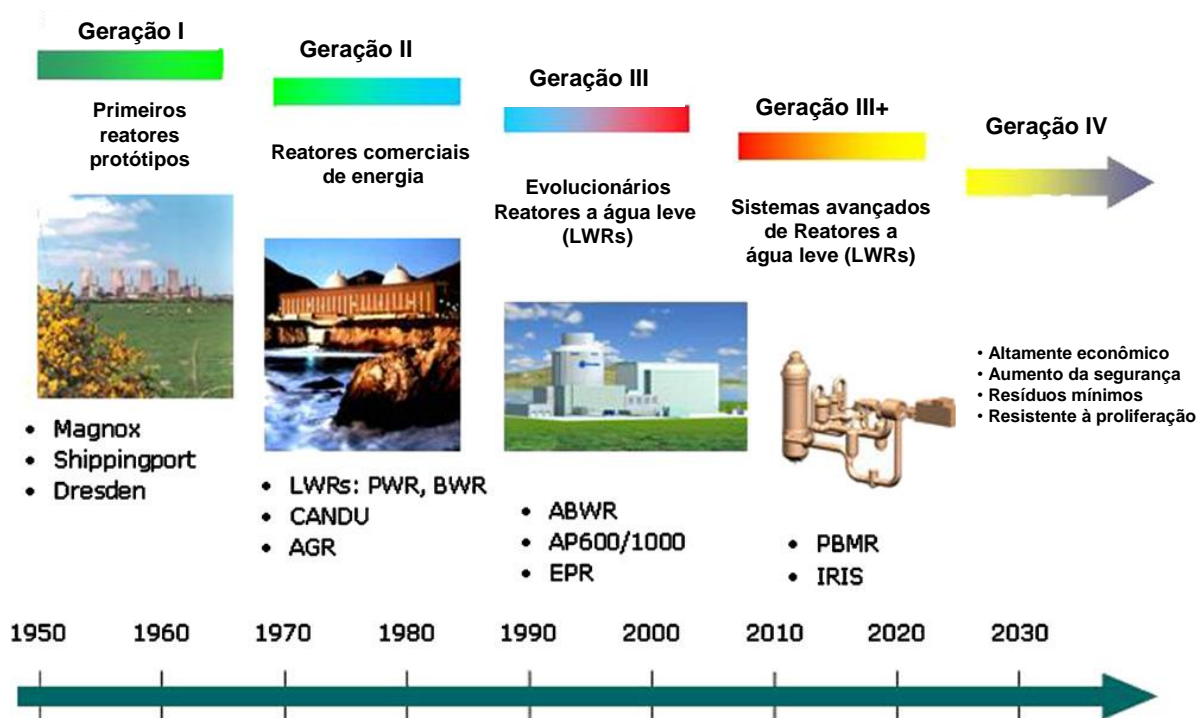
Geração I

Primeiros reatores protótipos

Geração II

Reatores comerciais de energia

Geração III

Evolucionários Reatores a água leve (LWRs)

Geração III+

Sistemas avançados de Reatores a água leve (LWRs)

Geração IV

• Magnox
• Shippingport
• Dresden

• LWRs: PWR, BWR
• CANDU
• AGR

• ABWR
• AP600/1000
• EPR

• PBMR
• IRIS

• Altamente econômico
• Aumento da segurança
• Resíduos mínimos
• Resistente à proliferação

1950 1960 1970 1980 1990 2000 2010 2020 2030